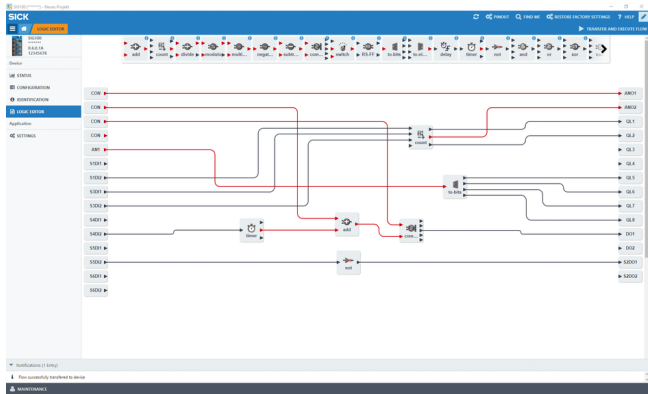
SICK

LOGIC EDITOR

PINOUT FIND ME RESTORE FACTORY SETTINGS HELP

TRANSFER AND EXECUTE FLOW

add count divide modulo multi... negat... subtr... com... switch RS-FF to bits buil... delay timer not and or xor

Device

STATUS

CONFIGURATION

IDENTIFICATION

LOGIC EDITOR

Application

SETTINGS

CON

CON

CON

CON

AIN1

S1DI1

S1DI2

S3DI1

S3DI2

S4DI1

S4DI2

S5DI1

S5DI2

S6DI1

S6DI2

count

to bits

add

timer

com...

not

ANO1

ANO2

QL1

QL2

QL3

QL4

QL5

QL6

QL7

QL8

DO1

DO2

S2DO1

S2DO2

Notifications (1 Entry)

Flow successfully transferred to device

MAINTENANCE